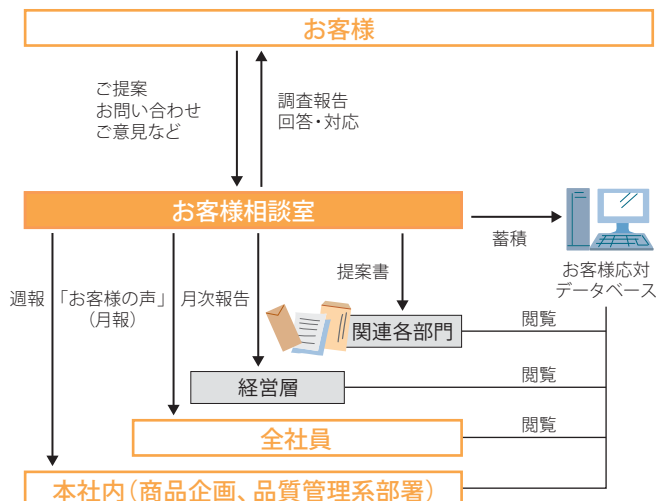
お客様

ご提案
お問い合わせ
ご意見など

調査報告
回答・対応

お客様相談室

蓄積

お客様応対
データベース

提案書

週報

「お客様の声」
(月報)

月次報告

関連各部門

閲覧

経営層

閲覧

全社員

閲覧

本社内(商品企画、品質管理系部署)